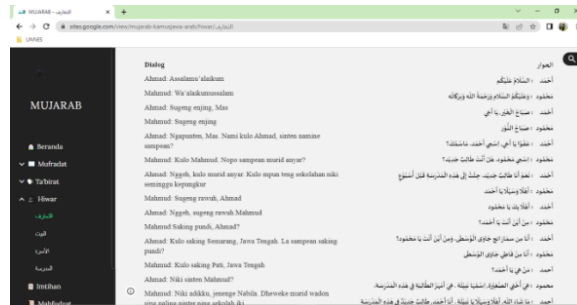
MUJARAB - التعارف

sites.google.com/view/mujarab-kamusjawa-arab/hiwar/التعارف

UMNES

MUJARAB

Beranda
Mufradat
Ta'birat
Hiwar
التعارف
البيت
الأسرة
المدرسة
Imtihan
Mahfudhat

Dialog

Ahmad: Assalamu'alaikum
Mahmud: Wa'alaikumussalam
Ahmad: Sugeng enjing, Mas
Mahmud: Sugeng enjing
Ahmad: Ngapunten, Mas. Nami kulo Ahmad, sinten namine sampean?
Mahmud: Kulo Mahmud. Nopo sampean murid anyar?
Ahmad: Nggeh, kulo murid anyar. Kulo nipun teng sekolahan niki semingga kepungkur
Mahmud: Sugeng rawuh, Ahmad
Ahmad: Nggeh, sugeng rawuh Mahmud
Mahmud: Saking pundi, Ahmad?
Ahmad: Kulo saking Semarang, Jawa Tengah. La sampean saking pundi?
Mahmud: Kulo saking Pati, Jawa Tengah
Ahmad: Niki sinten Mahmud?
Mahmud: Niki adikku, asmane Nabila. Dheweke murid wadon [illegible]

الحوار

أحمد : السلام عليكم
محمود : وعليكم السلام ورحمة الله وبركاته
أحمد : صباح الخير يا أخي
محمود : صباح النور
أحمد : عفوا يا أخي، اسمي أحمد، ما اسمك؟
محمود : اسمي محمود. هل أنت طالب جديد؟
أحمد : نعم أنا طالب جديد. جئت إلى هذه المدرسة قبل أسبوع
محمود : أهلا وسهلا يا أحمد
أحمد : أهلا بك يا محمود
محمود : من أين أنت يا أحمد؟
أحمد : أنا من سمارانج جاوى الوسطى. ومن أين أنت يا محمود؟
محمود : أنا من فاطي جاوى الوسطى
أحمد : من هي يا أخي؟
محمود : هي أختي الصغيرة، اسمها نبيلة، هي أيضا الطالبة في هذه المدرسة
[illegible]